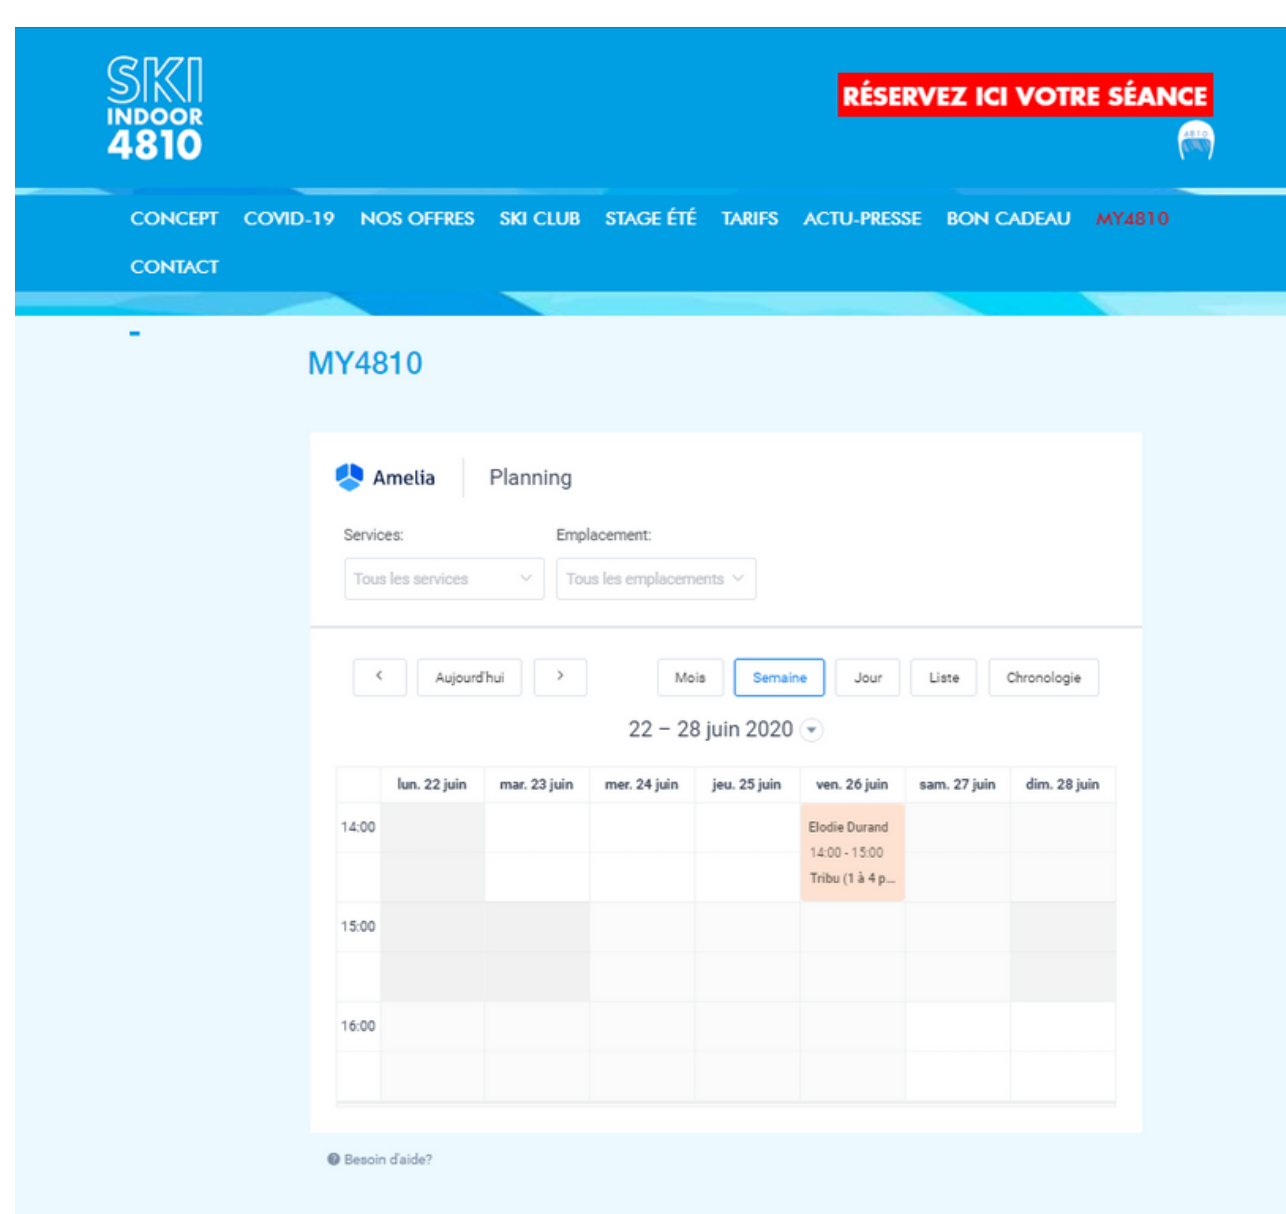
SKI INDOOR 4810

RÉSERVEZ ICI VOTRE SÉANCE

CONCEPT COVID-19 NOS OFFRES SKI CLUB STAGE ÉTÉ TARIFS ACTU-PRESSE BON CADEAU MY4810 CONTACT

MY4810

Amelia Planning

Services:
Tous les services

Emplacement:
Tous les emplacements

‹ Aujourd'hui › Mois Semaine Jour Liste Chronologie

22 – 28 juin 2020

| | lun. 22 juin | mar. 23 juin | mer. 24 juin | jeu. 25 juin | ven. 26 juin | sam. 27 juin | dim. 28 juin |
|---|---|---|---|---|---|---|---|
| 14:00 | | | | | Elodie Durand 14:00 - 15:00 Tribu (1 à 4 p... | | |
| 15:00 | | | | | | | |
| 16:00 | | | | | | | |

Besoin d'aide?